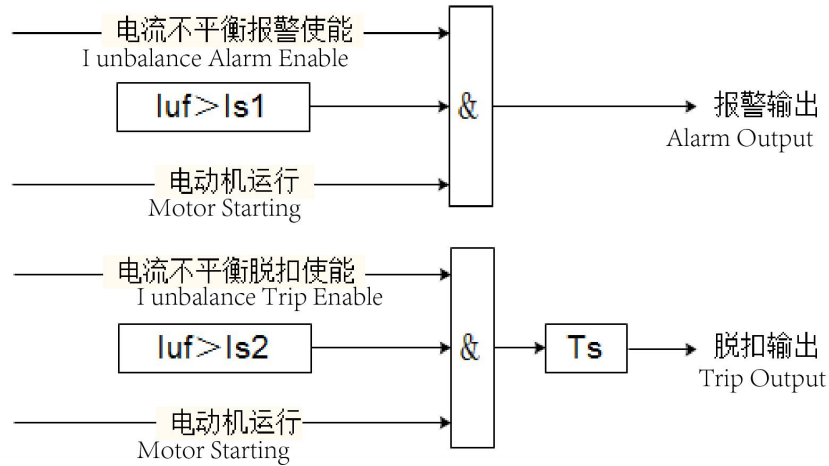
电流不平衡报警使能
I unbalance Alarm Enable

luf＞ls1

&

报警输出
Alarm Output

电动机运行
Motor Starting

电流不平衡脱扣使能
I unbalance Trip Enable

luf＞ls2

&

Ts

脱扣输出
Trip Output

电动机运行
Motor Starting